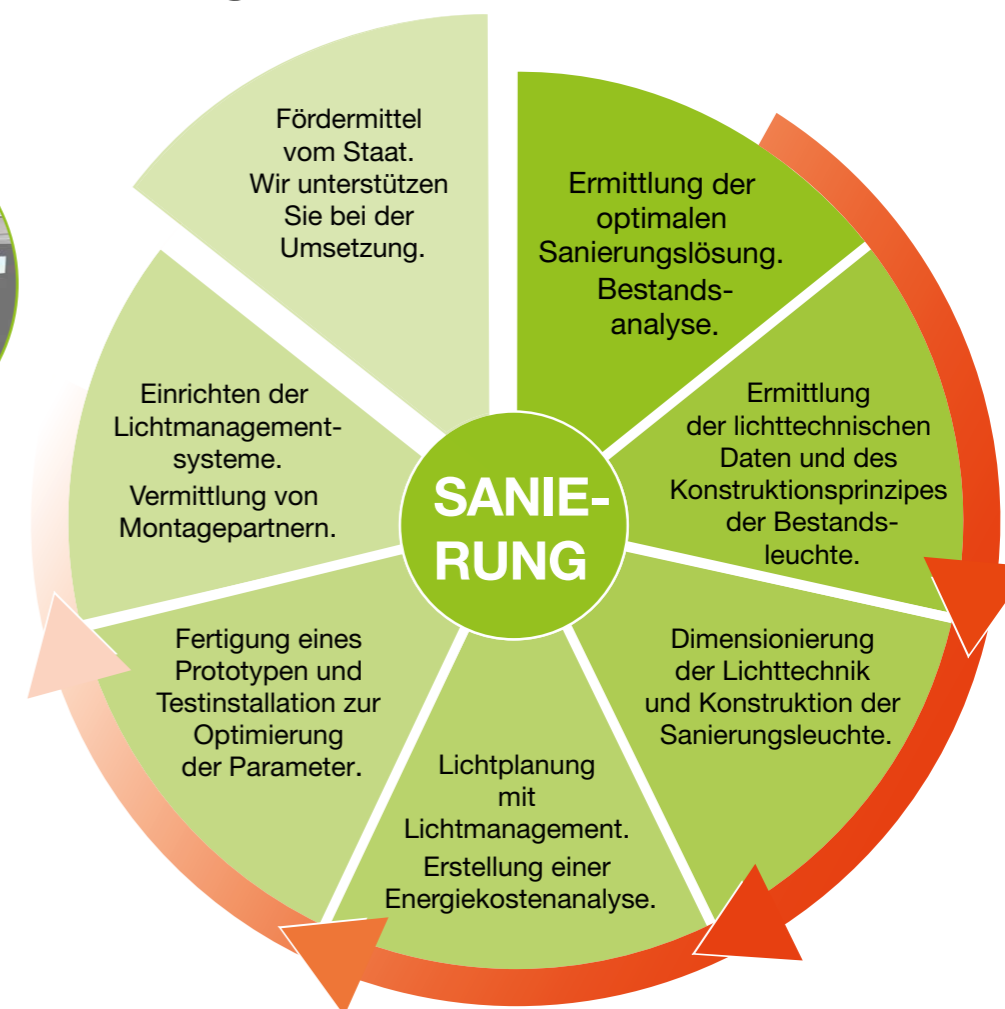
Ermittlung der optimalen Sanierungslösung. Bestandsanalyse.

Ermittlung der lichttechnischen Daten und des Konstruktionsprinzipes der Bestandsleuchte.

Dimensionierung der Lichttechnik und Konstruktion der Sanierungsleuchte.

Lichtplanung mit Lichtmanagement.
Erstellung einer Energiekostenanalyse.

Fertigung eines Prototypen und Testinstallation zur Optimierung der Parameter.

Einrichten der Lichtmanagementsysteme.
Vermittlung von Montagepartnern.

Fördermittel vom Staat. Wir unterstützen Sie bei der Umsetzung.

SANIERUNG